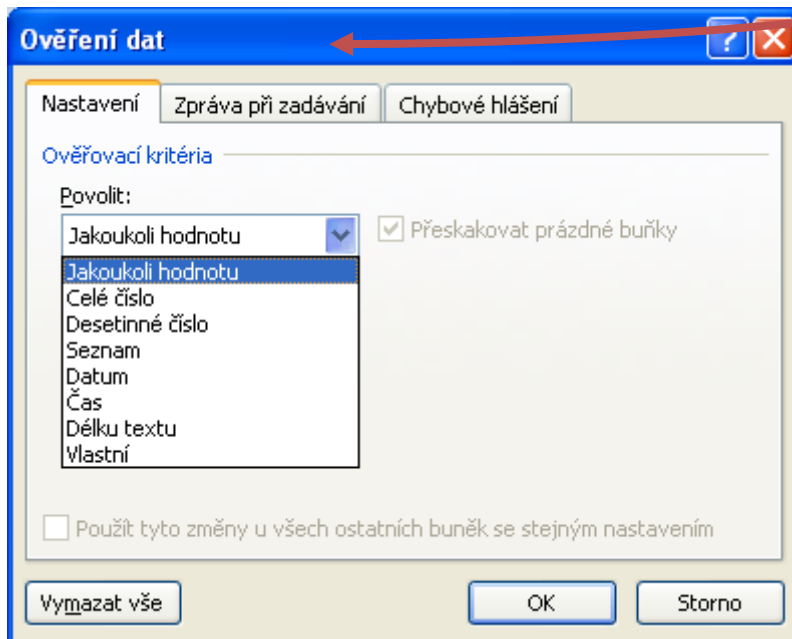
Ověření dat

?

Nastavení

Zpráva při zadávání

Chybové hlášení

Ověřovací kritéria

Povolit:

Jakoukoli hodnotu

Přeskakovat prázdné buňky

Jakoukoli hodnotu
Celé číslo
Desetinné číslo
Seznam
Datum
Čas
Délku textu
Vlastní

Použít tyto změny u všech ostatních buněk se stejným nastavením

Vymazat vše

OK

Storno